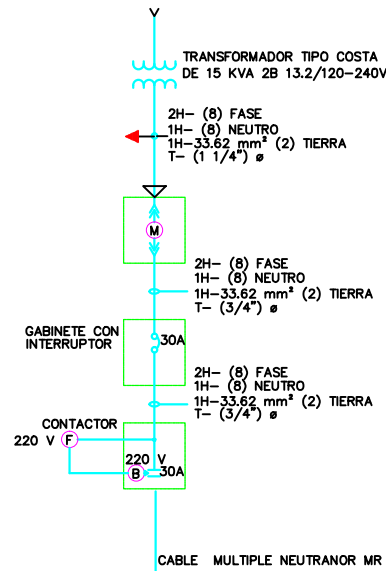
TRANSFORMADOR TIPO COSTA
DE 15 KVA 2B 13.2/120-240V

2H- (8) FASE
1H- (8) NEUTRO
1H-33.62 mm$^2$ (2) TIERRA
T- (1 1/4") ø

M

2H- (8) FASE
1H- (8) NEUTRO
1H-33.62 mm$^2$ (2) TIERRA
T- (3/4") ø

GABINETE CON
INTERRUPTOR

30A

2H- (8) FASE
1H- (8) NEUTRO
1H-33.62 mm$^2$ (2) TIERRA
T- (3/4") ø

CONTACTOR
220 V F

220 V
B 30A

CABLE MULTIPLE NEUTRANOR MR